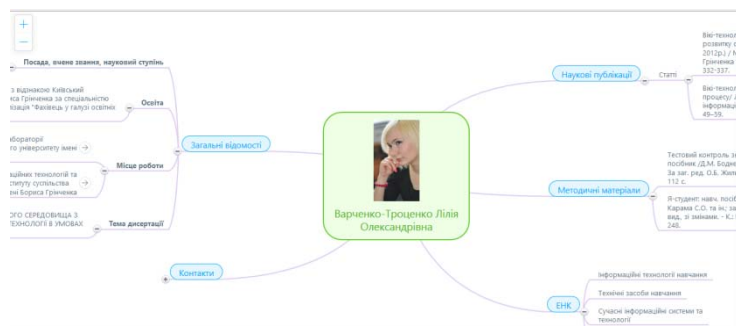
+
−

Посада, вчене звання, науковий ступінь

Освіта

з відзнакою Київський
ка Грінченка за спеціальністю
ікація "Фахівець у галузі освітніх

Загальні відомості

ораторії
го університету імені

Місце роботи

аційних технологій та
ституту суспільства
ені Бориса Грінченка

Тема дисертації

ОГО СЕРЕДОВИЩА З
ЕХНОЛОГІЙ В УМОВАХ

Контакти

Варченко-Троценко Лілія Олександрівна

Наукові публікації

Статті

Веб-техноло
розвитку с
2012р.) / М
Грінченка
332-337.

Веб-техноло
процесу/
інформаці
49–59.

Методичні матеріали

Тестовий контроль з
посібник /Д.М. Бодне
За заг. ред. О.Ж. Жил
112 с.

Я-студент: навч. посіб
Карама С.О. та ін; за
вид., зі змінамк. - К.:
248.

ЕНК

Інформаційні технології навчання

Технічні засоби навчання

Сучасні інформаційні системи та технології